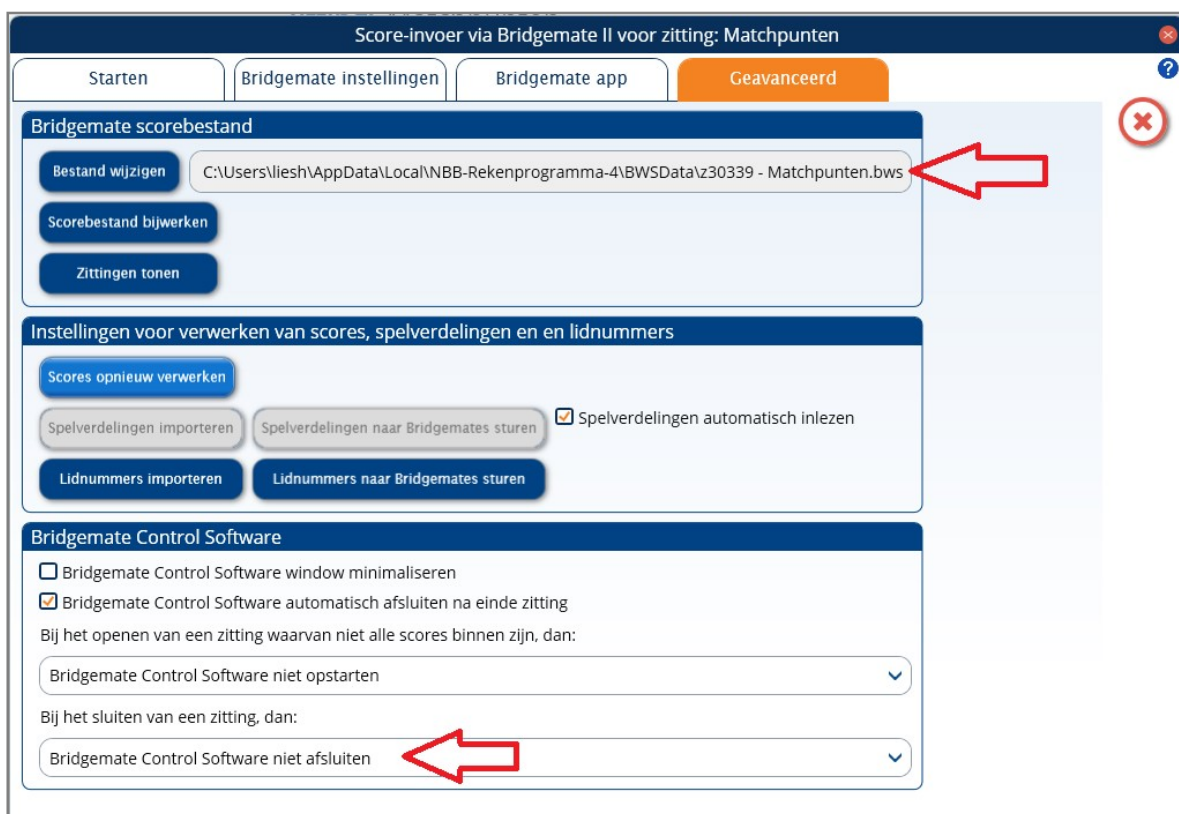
Score-invoer via Bridgemate II voor zitting: Matchpunten

Starten | Bridgemate instellingen | Bridgemate app | Geavanceerd

Bridgemate scorebestand

Bestand wijzigen
C:\Users\liesh\AppData\Local\NBB-Rekenprogramma-4\BWSData\z30339 - Matchpunten.bws

Scorebestand bijwerken

Zittingen tonen

Instellingen voor verwerken van scores, spelverdelingen en en lidnummers

Scores opnieuw verwerken

Spelverdelingen importeren
Spelverdelingen naar Bridgemates sturen
Spelverdelingen automatisch inlezen

Lidnummers importeren
Lidnummers naar Bridgemates sturen

Bridgemate Control Software

Bridgemate Control Software window minimaliseren

Bridgemate Control Software automatisch afsluiten na einde zitting

Bij het openen van een zitting waarvan niet alle scores binnen zijn, dan:

Bridgemate Control Software niet opstarten

Bij het sluiten van een zitting, dan:

Bridgemate Control Software niet afsluiten